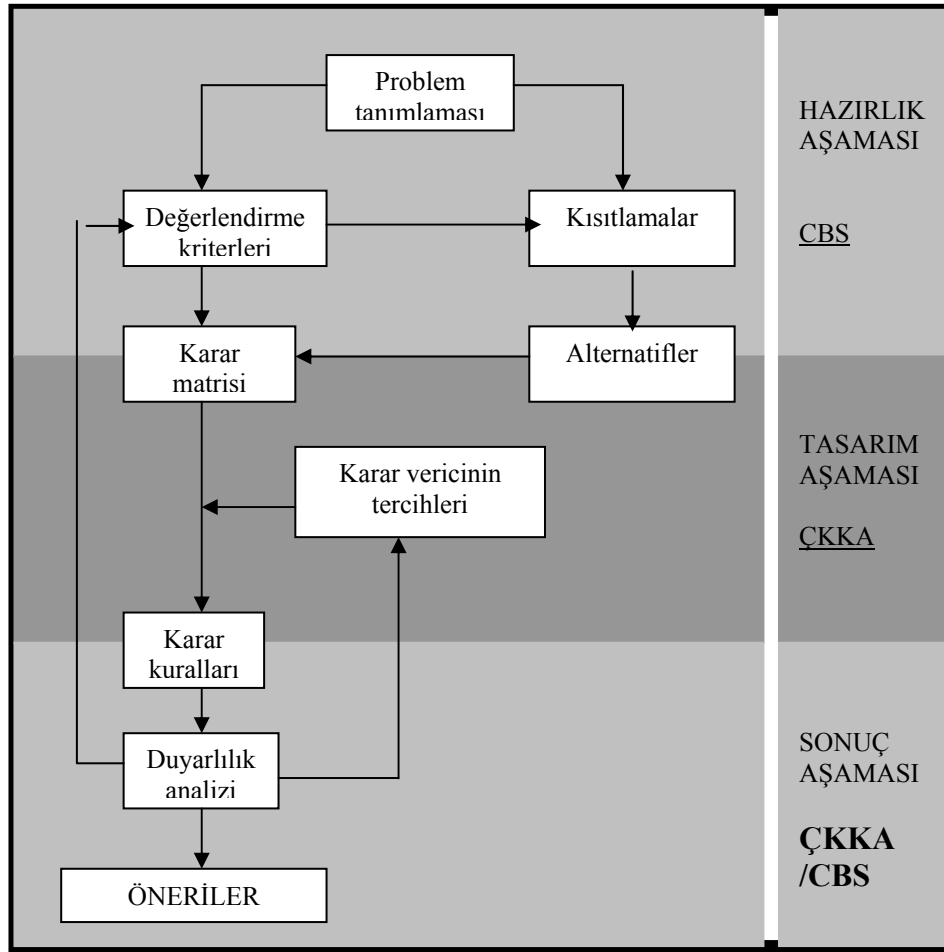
Problem tanımlaması

Değerlendirme kriterleri

Kısıtlamalar

Karar matrisi

Alternatifler

Karar vericinin tercihleri

Karar kuralları

Duyarlılık analizi

ÖNERİLER

HAZIRLIK AŞAMASI

CBS

TASARIM AŞAMASI

ÇKKA

SONUÇ AŞAMASI

ÇKKA /CBS